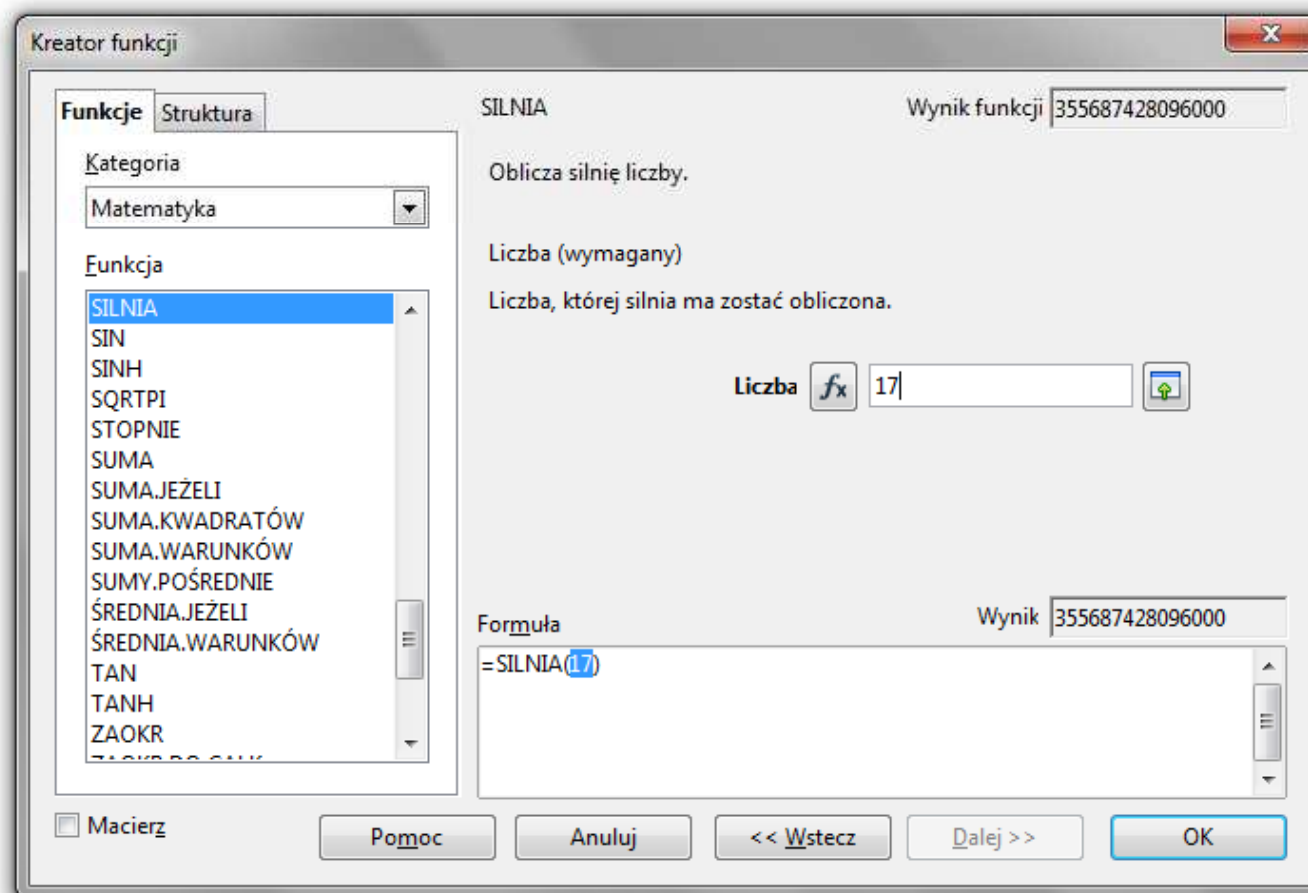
Kreator funkcji

Funkcje Struktura

Kategoria
Matematyka

Funkcja
SILNIA
SIN
SINH
SQRTPI
STOPNIE
SUMA
SUMA.JEŻELI
SUMA.KWADRATÓW
SUMA.WARUNKÓW
SUMY.POŚREDNIE
ŚREDNIA.JEŻELI
ŚREDNIA.WARUNKÓW
TAN
TANH
ZAOKR
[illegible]

SILNIA

Wynik funkcji 355687428096000

Oblicza silnię liczby.

Liczba (wymagany)

Liczba, której silnia ma zostać obliczona.

Liczba $fx$ 17

Formuła

Wynik 355687428096000

=SILNIA(17)

Macierz

Pomoc Anuluj << Wstecz Dalej >> OK